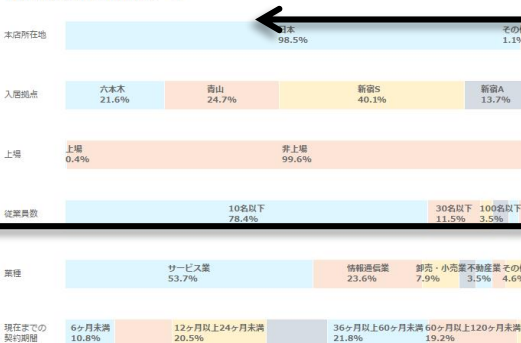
本店所在地
日本
98.5%
その他
1.1%

入居拠点
六本木
21.6%
青山
24.7%
新宿S
40.1%
新宿A
13.7%

上場
上場
0.4%
非上場
99.6%

従業員数
10名以下
78.4%
30名以下
11.5%
100名以下
3.5%

業種
サービス業
53.7%
情報通信業
23.6%
卸売・小売業
7.9%
不動産業
3.5%
その他
4.6%

現在までの契約期間
6ヶ月未満
10.8%
12ヶ月以上24ヶ月未満
20.5%
36ヶ月以上60ヶ月未満
21.8%
60ヶ月以上120ヶ月未満
19.2%